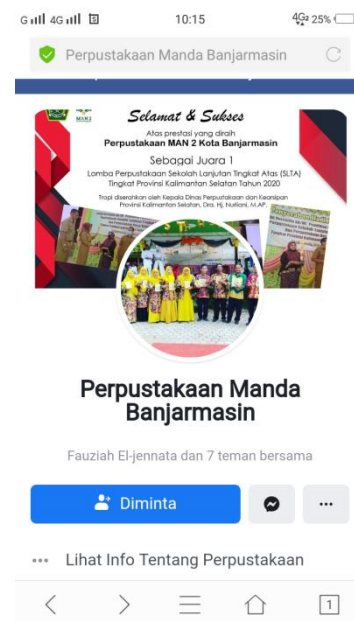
G 4G 10:15 4G 25%

Perpustakaan Manda Banjarmasin

MAN 2

Selamat & Sukses

Atas prestasi yang diraih
Perpustakaan MAN 2 Kota Banjarmasin

Sebagai Juara 1
Lomba Perpustakaan Sekolah Lanjutan Tingkat Atas (SLTA)
Tingkat Provinsi Kalimantan Selatan Tahun 2020

Tropi diserahkan oleh Kepala Dinas Perpustakaan dan Kearsipan Provinsi Kalimantan Selatan, Dra. Hj. Nurliani, M.AP.

Perpustakaan Manda Banjarmasin

Fauziah El-jennata dan 7 teman bersama

Diminta

...

Lihat Info Tentang Perpustakaan

1